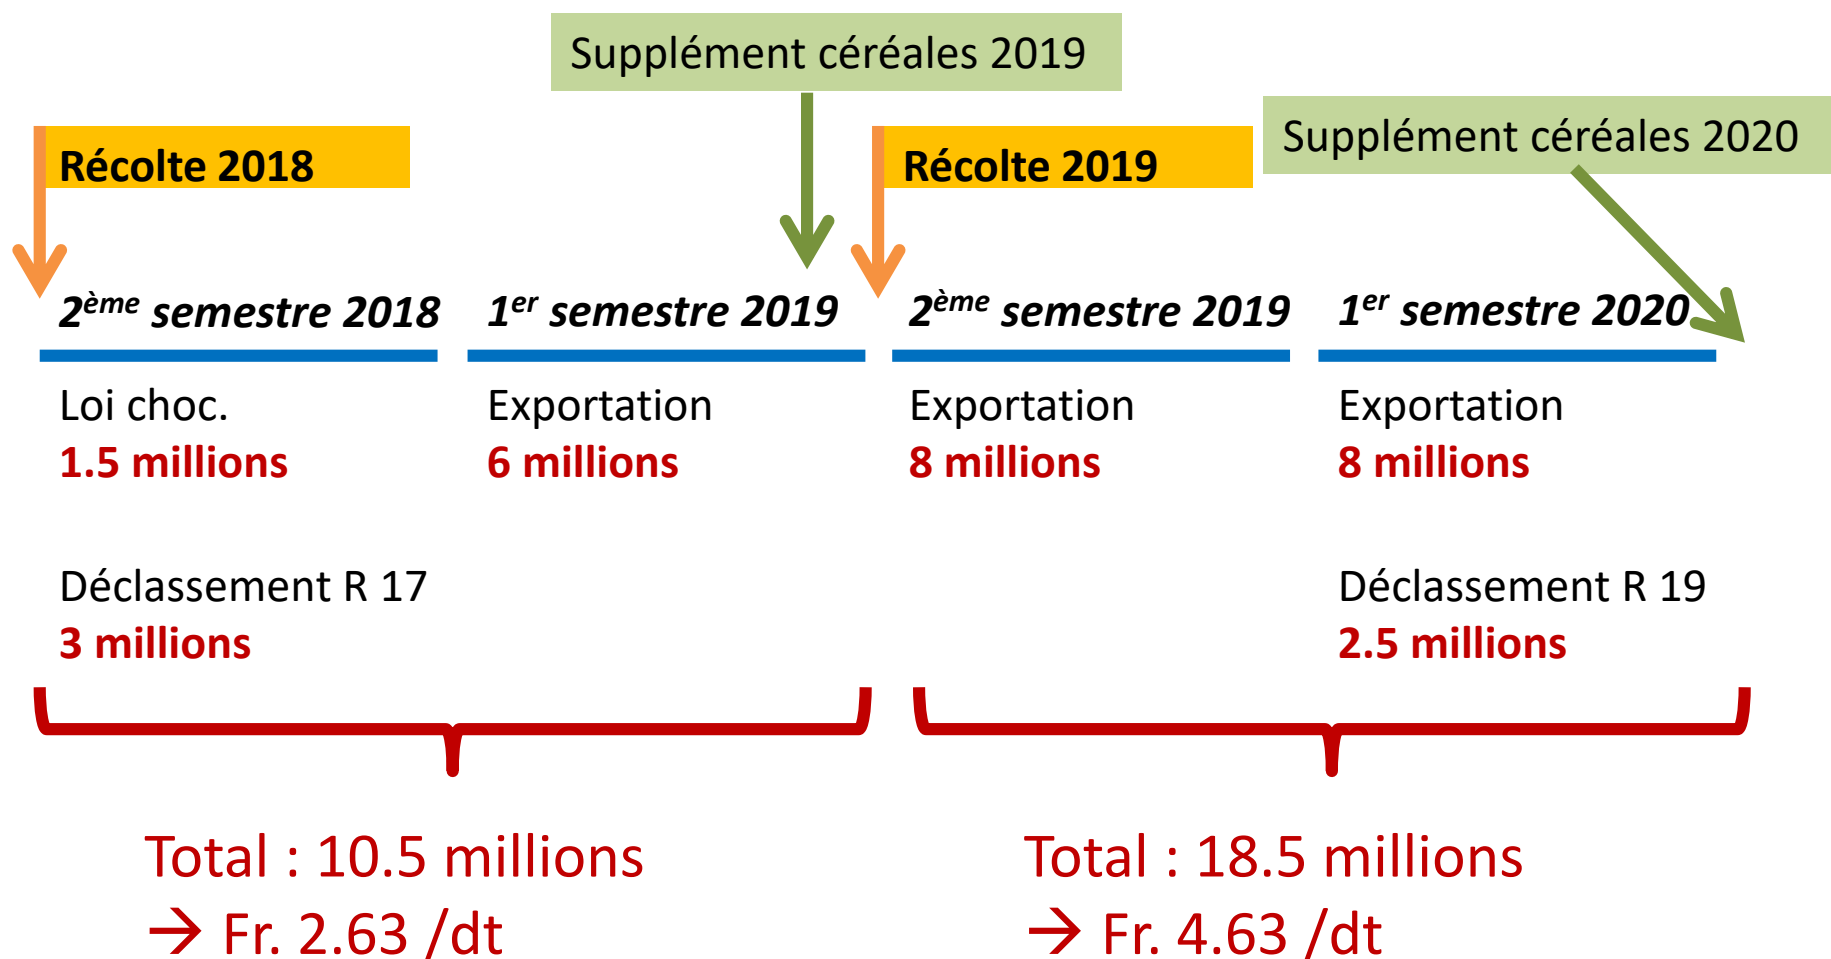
Supplément céréales 2019

Récolte 2018

Récolte 2019

Supplément céréales 2020

2ème semestre 2018

1er semestre 2019

2ème semestre 2019

1er semestre 2020

Loi choc.
1.5 millions

Déclassement R 17
3 millions

Exportation
6 millions

Exportation
8 millions

Exportation
8 millions

Déclassement R 19
2.5 millions

Total : 10.5 millions
→ Fr. 2.63 /dt

Total : 18.5 millions
→ Fr. 4.63 /dt